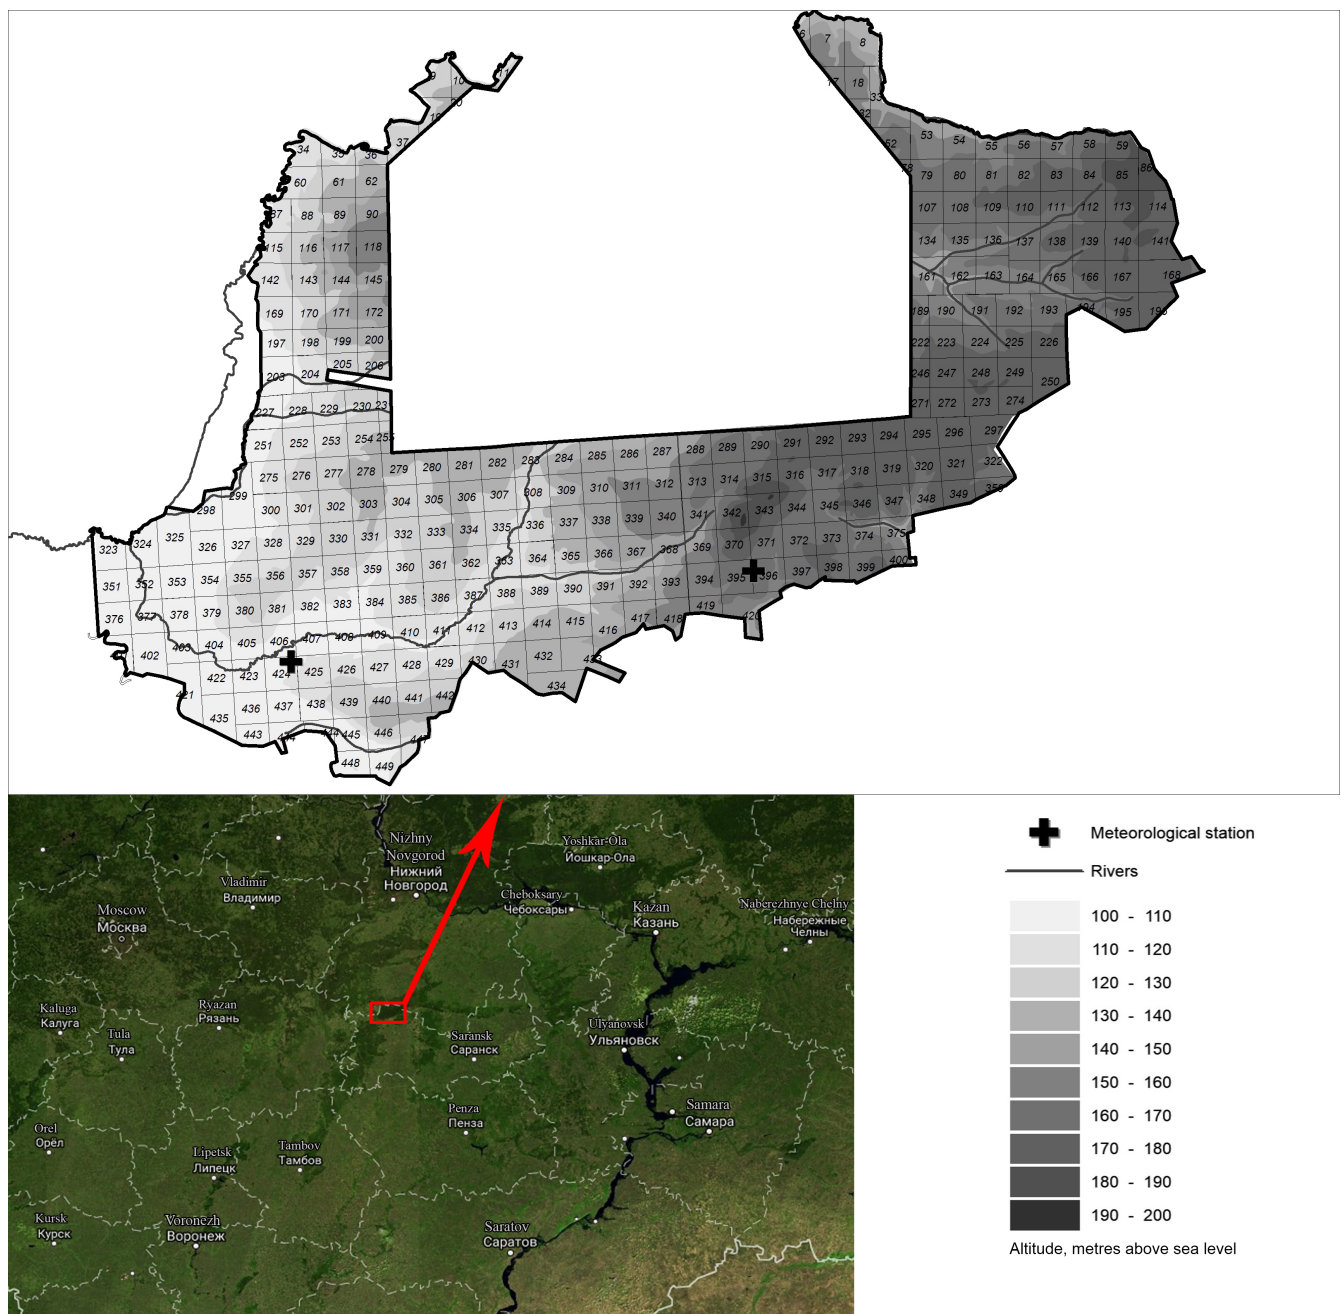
6 7 8
9 10
20
17 18
33
12
37
34 35 36
32
53 54 55 56 57 58 59
52
60 61 62
78 79 80 81 82 83 84 85 86
87 88 89 90
107 108 109 110 111 112 113 114
115 116 117 118
134 135 136 137 138 139 140 141
142 143 144 145
161 162 163 164 165 166 167 168
169 170 171 172
189 190 191 192 193 194 195 196
197 198 199 200
222 223 224 225 226
205 206
203 204
246 247 248 249
250
271 272 273 274
227 228 229 230 231
251 252 253 254 255
295 296 297
284 285 286 287 288 289 290 291 292 293 294
275 276 277 278 279 280 281 282 283
320 321 322
309 310 311 312 313 314 315 316 317 318 319
299
308
348 349 350
298 300 301 302 303 304 305 306 307
341 342 343 344 345 346 347
337 338 339 340
325 326 327 328 329 330 331 332 333 334 335 336
375
323 324
369 370 371 372 373 374
364 365 366 367 368
356 357 358 359 360 361 362 363
400
351 352 353 354 355
394 395 396 397 398 399
388 389 390 391 392 393
376 377 378 379 380 381 382 383 384 385 386 387
419
417 418
412 413 414 415 416
420
404 405 406 407 408 409 410 411
403
402
432 433
430 431
422 423 424 425 426 427 428 429
421
434
435 436 437 438 439 440 441 442
443 444 445 446 447
448 449
Nizhny Novgorod
Нижний Новгород
Yoshkar-Ola
Йошкар-Ола
Vladimir
Владимир
Cheboksary
Чебоксары
Kazan
Казань
Naberezhnye Chelny
Набережные Челны
Moscow
Москва
Kaluga
Калуга
Ryazan
Рязань
Tula
Тула
Saransk
Саранск
Ulyanovsk
Ульяновск
Penza
Пенза
Samara
Самара
Orel
Орёл
Lipetsk
Липецк
Tambov
Тамбов
Kursk
Курск
Voronezh
Воронеж
Saratov
Саратов
Meteorological station
Rivers
100 - 110
110 - 120
120 - 130
130 - 140
140 - 150
150 - 160
160 - 170
170 - 180
180 - 190
190 - 200
Altitude, metres above sea level